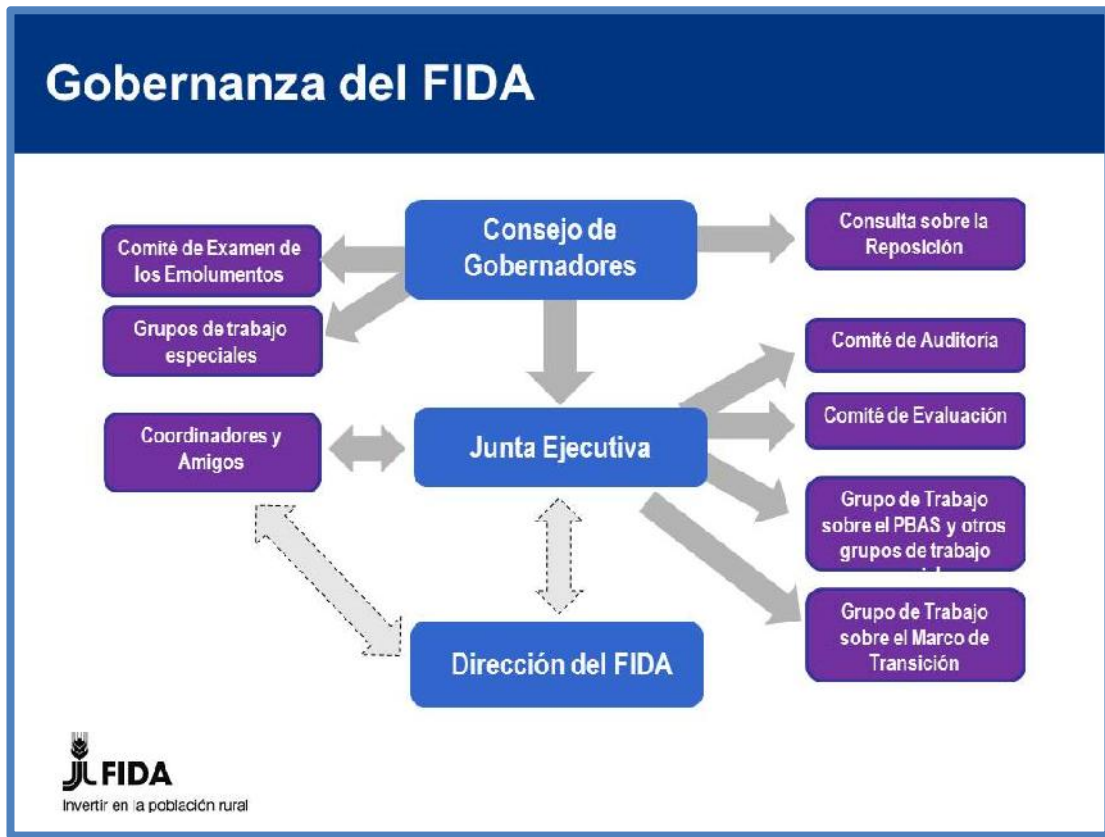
Gobernanza del FIDA

Comité de Examen de los Emolumentos

Grupos de trabajo especiales

Consejo de Gobernadores

Consulta sobre la Reposición

Comité de Auditoría

Comité de Evaluación

Coordinadores y Amigos

Junta Ejecutiva

Grupo de Trabajo sobre el PBAS y otros grupos de trabajo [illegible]

Grupo de Trabajo sobre el Marco de Transición

Dirección del FIDA

FIDA
Invertir en la población rural